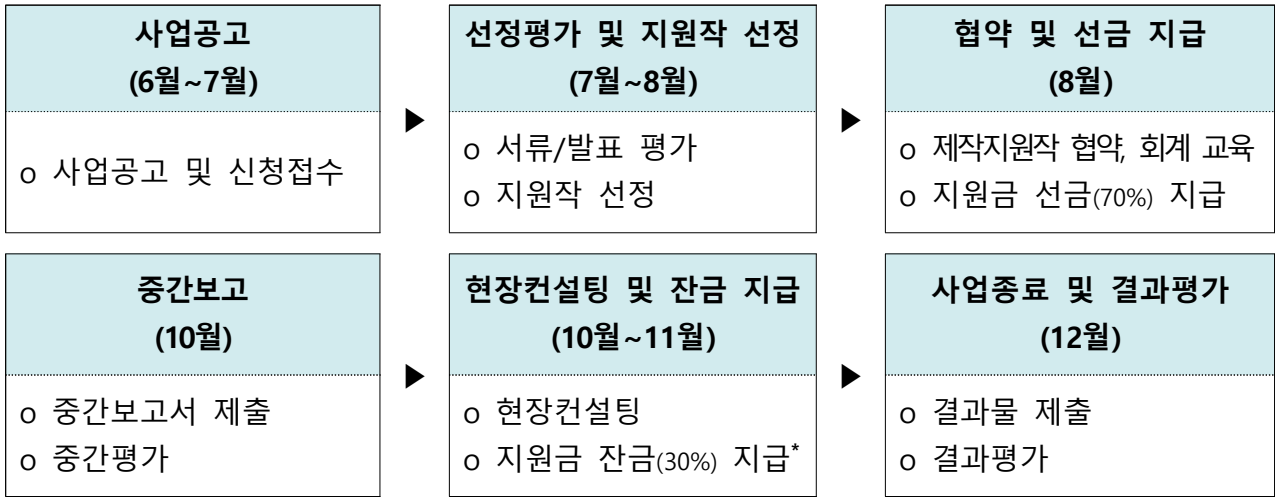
사업공고
(6월~7월)

o 사업공고 및 신청접수

선정평가 및 지원작 선정
(7월~8월)

o 서류/발표 평가
o 지원작 선정

협약 및 선금 지급
(8월)

o 제작지원작 협약, 회계 교육
o 지원금 선금(70%) 지급

중간보고
(10월)

o 중간보고서 제출
o 중간평가

현장컨설팅 및 잔금 지급
(10월~11월)

o 현장컨설팅
o 지원금 잔금(30%) 지급*

사업종료 및 결과평가
(12월)

o 결과물 제출
o 결과평가